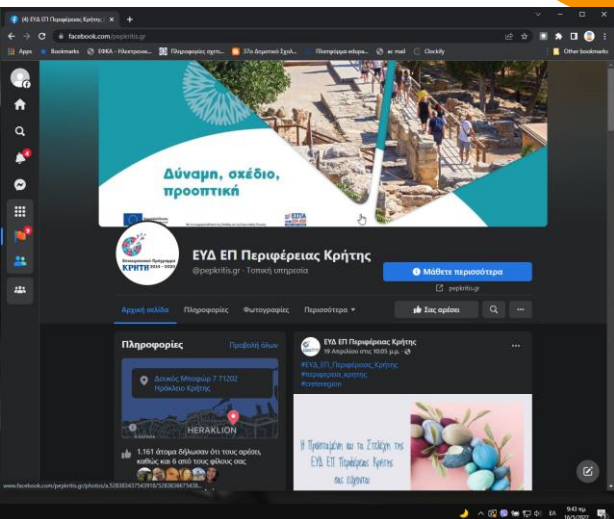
(4) ΕΥΔ ΕΠ Περιφέρειας Κρήτης | ×
+
facebook.com/pepkritis.gr
Apps
Bookmarks
ΕΦΚΑ - Ηλεκτρονικ...
Πληροφορίες σχετ...
37ο Δημοτικό Σχολ...
Πλατφόρμα ανάρτ...
ac mail
Clockify
Other bookmarks

Δύναμη, σχέδιο, προοπτική

ΚΡΗΤΗ 2014 - 2020

ΕΥΔ ΕΠ Περιφέρειας Κρήτης
@pepkritis.gr · Τοπική υπηρεσία
Μάθετε περισσότερα
pepkritis.gr

Αρχική σελίδα
Πληροφορίες
Φωτογραφίες
Περισσότερα
Σας αρέσει

Πληροφορίες
Προβολή όλων
Δουκός Μποφώρ 7 71202 Ηράκλειο Κρήτης
HERAKLION
1.161 άτομα δήλωσαν ότι τους αρέσει, καθώς και 6 από τους φίλους σας

ΕΥΔ ΕΠ Περιφέρειας Κρήτης
19 Απριλίου στις 10:05 π.μ. ·
#ΕΥΔ_ΕΠ_Περιφέρειας_Κρήτης
#περιφέρεια_κρήτης
#creteregion

Η Προϊσταμένη και τα Στελέχη της ΕΥΔ ΕΠ Περιφέρειας Κρήτης σας εύχονται

www.facebook.com/pepkritis.gr/photos/a.528383437543918/528383667543...

ΕΛ
9:43 πμ
16/5/2022